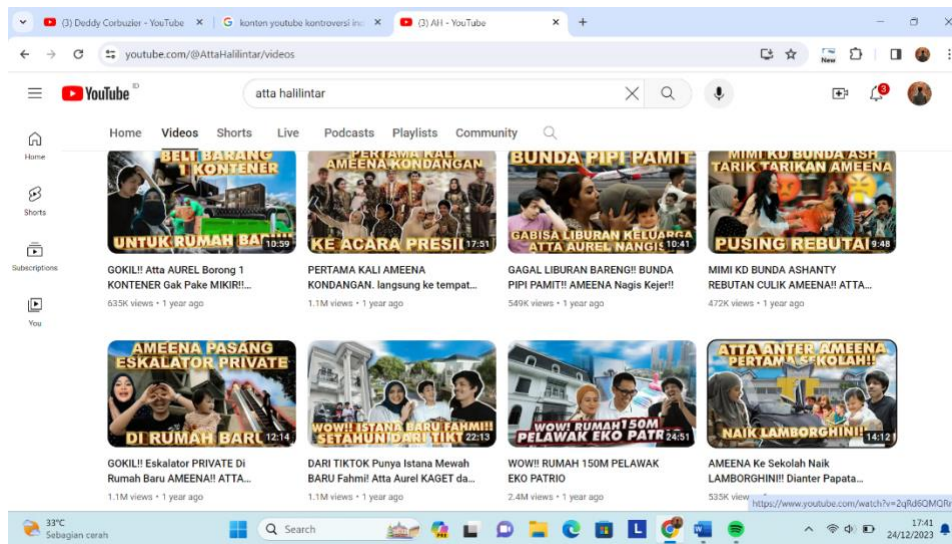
(3) Deddy Corbuzier - YouTube ×
konten youtube kontroversi ind ×
(3) AH - YouTube ×
+

youtube.com/@AttaHalilintar/videos

New

YouTube ID
atta halilintar
3

Home
Shorts
Subscriptions
You

Home Videos Shorts Live Podcasts Playlists Community

BELI BARANG 1 KONTENER UNTUK RUMAH BA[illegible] 10:59
GOKIL!! Atta AUREL Borong 1 KONTENER Gak Pake MIKIR!!...
635K views • 1 year ago

PERTAMA KALI AMEENA KONDANGAN KE ACARA PRESI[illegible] 17:51
PERTAMA KALI AMEENA KONDANGAN. langsung ke tempat...
1.1M views • 1 year ago

BUNDA PIPI PAMIT GABISA LIBURAN KELUARGA ATTA AUREL NANGIS 10:41
GAGAL LIBURAN BARENG!! BUNDA PIPI PAMIT!! AMEENA Nagis Kejer!!
549K views • 1 year ago

MIMI KD BUNDA ASH TARIK TARIKAN AMEENA PUSING REBUTAN 9:48
MIMI KD BUNDA ASHANTY REBUTAN CULIK AMEENA!! ATTA...
472K views • 1 year ago

AMEENA PASANG ESKALATOR PRIVATE DI RUMAH BARU 12:14
GOKIL!! Eskalator PRIVATE Di Rumah Baru AMEENA!! ATTA...
1.1M views • 1 year ago

WOW!! ISTANA BARU FAHMI!! SETAHUN DARI TIKT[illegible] 22:13
DARI TIKTOK Punya Istana Mewah BARU Fahmi! Atta Aurel KAGET da...
1.1M views • 1 year ago

WOW! RUMAH 150M PELAWAK EKO PATR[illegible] 24:51
WOW!! RUMAH 150M PELAWAK EKO PATRIO
2.4M views • 1 year ago

ATTA ANTER AMEENA PERTAMA SEKOLAH!! NAIK LAMBORGHINI!! 14:12
AMEENA Ke Sekolah Naik LAMBORGHINI!! Dianter Papata...
535K view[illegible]
https://www.youtube.com/watch?v=2qRd6OMQR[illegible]

33°C
Sebagian cerah
Search
L
17:41
24/12/2023